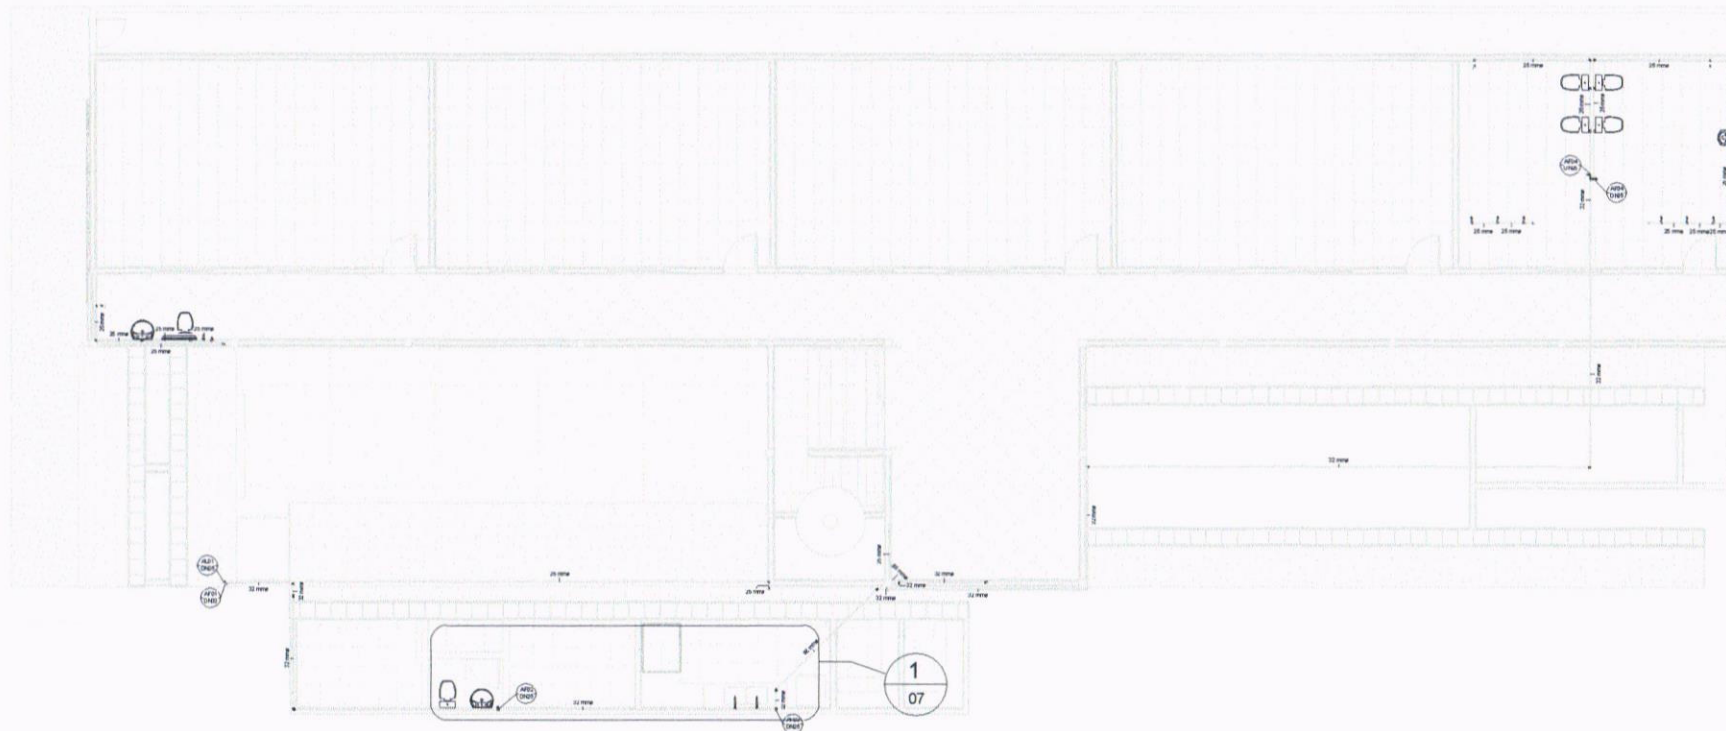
25 mm
25 mm
AF04
DN25
AF05
DN25
25 mm
25 mm
25 mm
25 mm
25 mm
25 mm
25 mm
25 mm
25 mm
25 mm
25 mm
25 mm
32 mm
32 mm
32 mm
32 mm
AF01
DN25
AF01
DN25
32 mm
25 mm
25 mm
25 mm
32 mm
32 mm
32 mm
32 mm
32 mm
AF02
DN25
32 mm
1
07